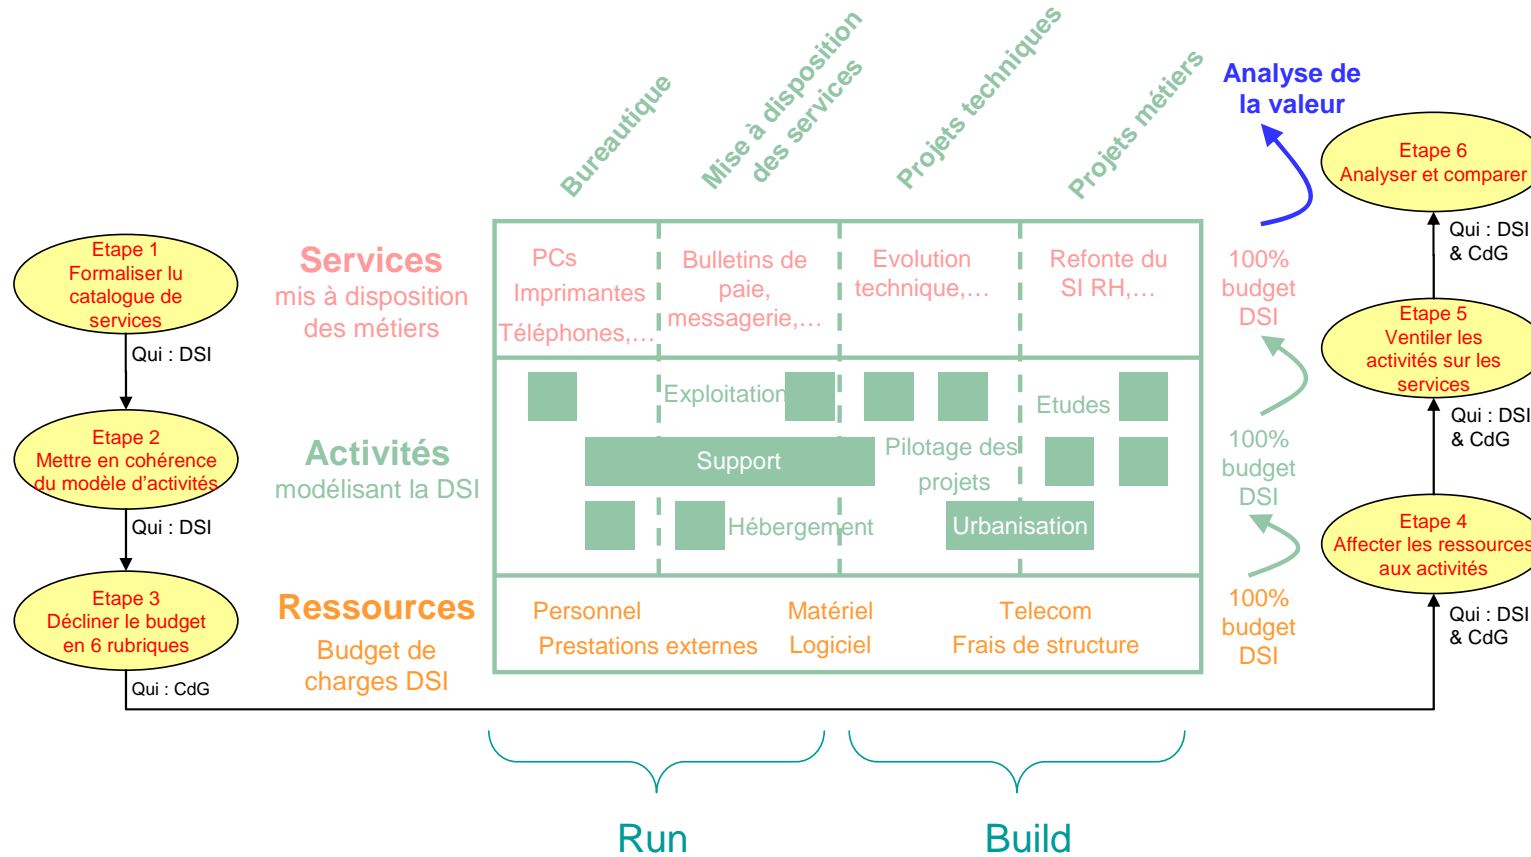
Bureautique

Mise à disposition des services

Projets techniques

Projets métiers

Analyse de la valeur

Etape 6
Analyser et comparer

Etape 1
Formaliser lu catalogue de services

Qui : DSI

Etape 2
Mettre en cohérence du modèle d'activités

Qui : DSI

Etape 3
Décliner le budget en 6 rubriques

Qui : CdG

Services
mis à disposition des métiers

| PCs Imprimantes Téléphones,… | Bulletins de paie, messagerie,… | Evolution technique,… | Refonte du SI RH,… |
|---|---|---|---|

100% budget DSI

Activités
modélisant la DSI

Exploitation

Etudes

Support

Pilotage des projets

Hébergement

Urbanisation

100% budget DSI

Ressources
Budget de charges DSI

Personnel
Prestations externes

Matériel
Logiciel

Telecom
Frais de structure

100% budget DSI

Qui : DSI & CdG

Etape 5
Ventiler les activités sur les services

Qui : DSI & CdG

Etape 4
Affecter les ressources aux activités

Qui : DSI & CdG

Run

Build